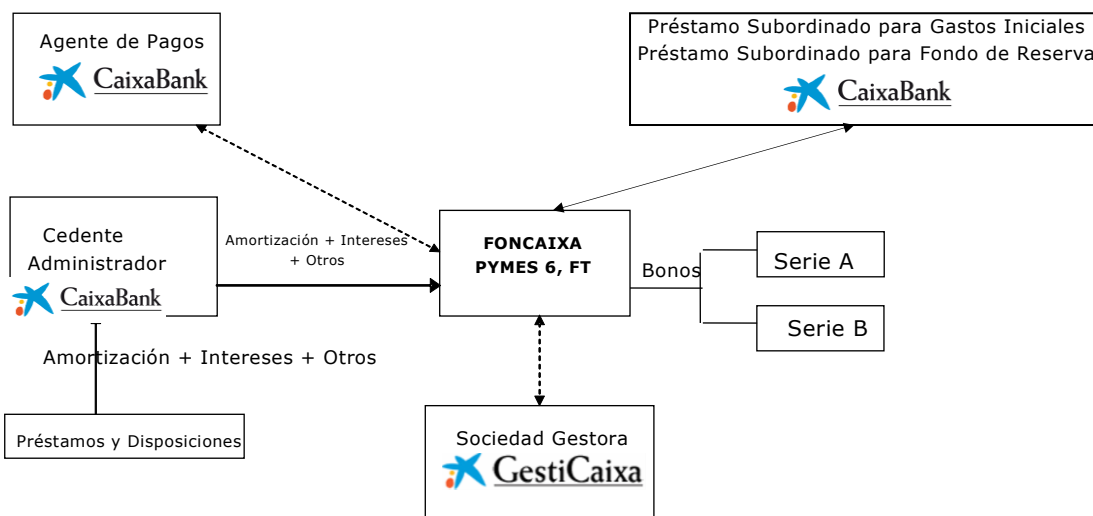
Agente de Pagos
CaixaBank

Préstamo Subordinado para Gastos Iniciales
Préstamo Subordinado para Fondo de Reserva
CaixaBank

Cedente
Administrador
CaixaBank

Amortización + Intereses
+ Otros

FONCAIXA
PYMES 6, FT

Bonos

Serie A

Serie B

Amortización + Intereses + Otros

Préstamos y Disposiciones

Sociedad Gestora
GestiCaixa